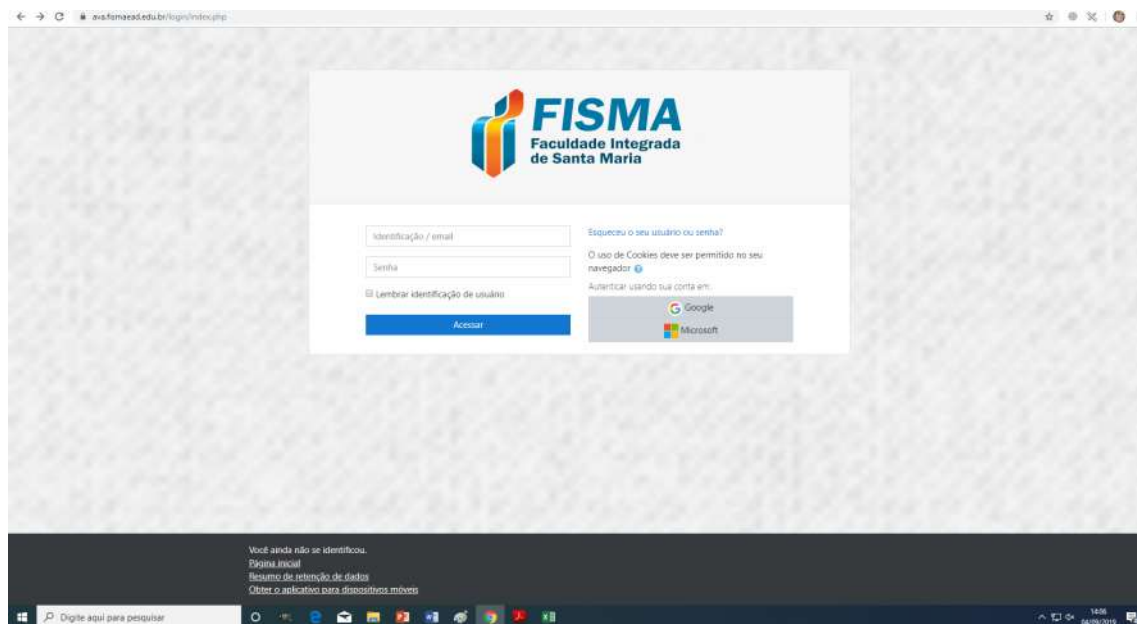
ava.fismaead.edu.br/login/index.php

FISMA
Faculdade Integrada de Santa Maria

Identificação / email

Senha

Lembrar identificação de usuário

Acessar

Esqueceu o seu usuário ou senha?

O uso de Cookies deve ser permitido no seu navegador

Autenticar usando sua conta em:

Google

Microsoft

Você ainda não se identificou.
Página inicial
Resumo de retenção de dados
Obter o aplicativo para dispositivos móveis

Digite aqui para pesquisar

14:06
04/09/2019